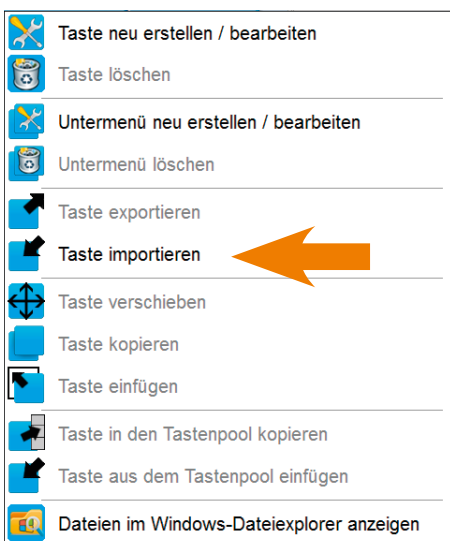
Taste neu erstellen / bearbeiten
Taste löschen
Untermenü neu erstellen / bearbeiten
Untermenü löschen
Taste exportieren
Taste importieren
Taste verschieben
Taste kopieren
Taste einfügen
Taste in den Tastenpool kopieren
Taste aus dem Tastenpool einfügen
Dateien im Windows-Dateiexplorer anzeigen